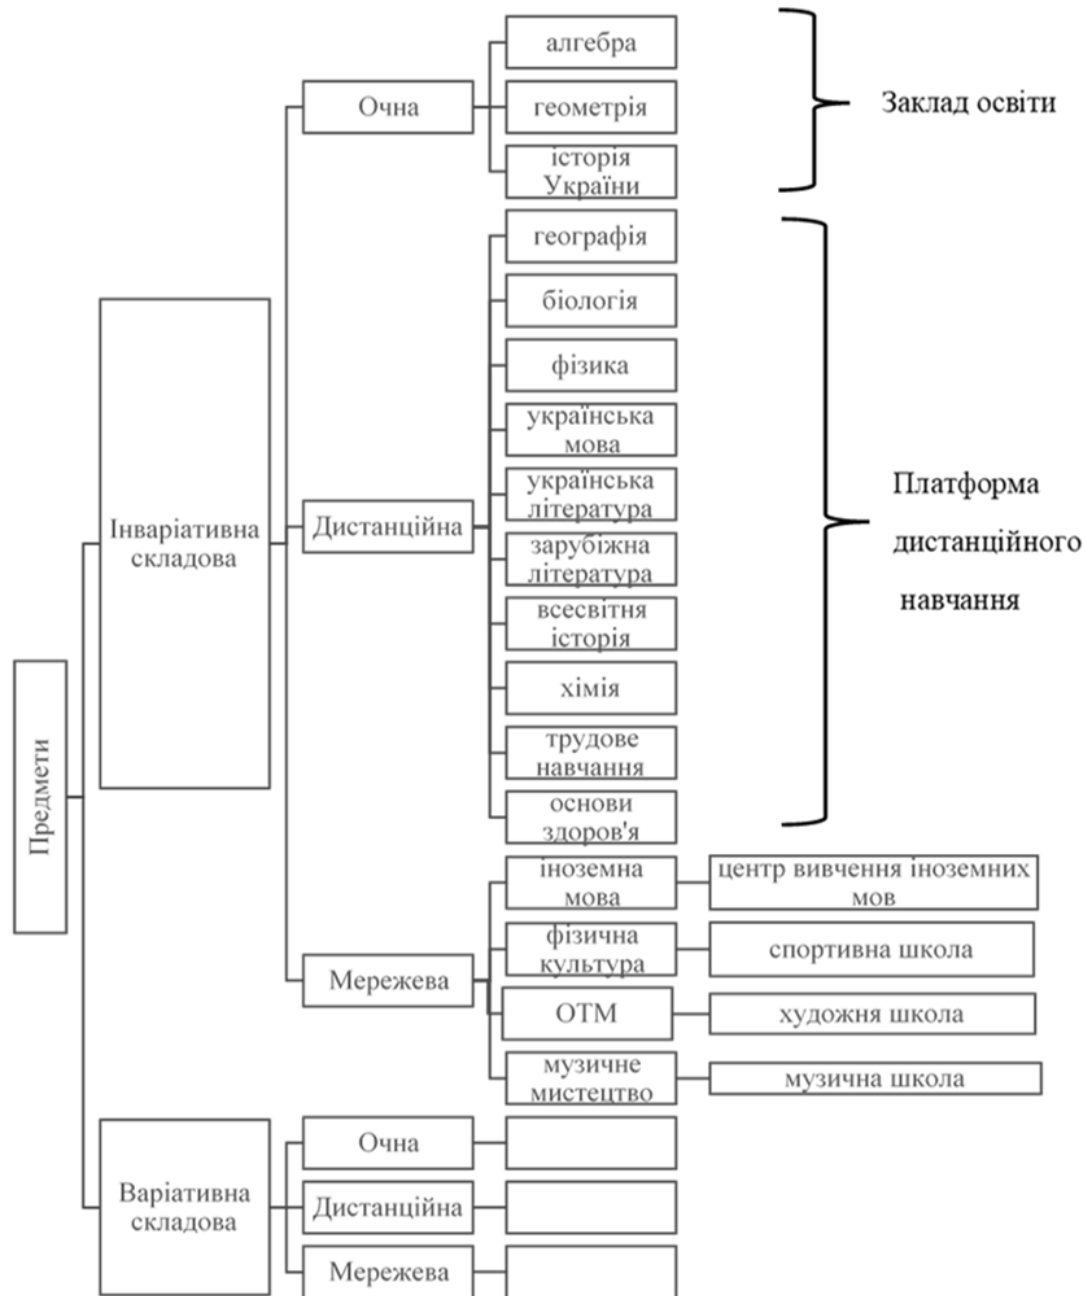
Предмети

Інваріативна складова

Очна

алгебра

геометрія

історія України

Заклад освіти

Дистанційна

географія

біологія

фізика

українська мова

українська література

зарубіжна література

всесвітня історія

хімія

трудове навчання

основи здоров'я

Платформа дистанційного навчання

Мережева

іноземна мова

центр вивчення іноземних мов

фізична культура

спортивна школа

ОТМ

художня школа

музичне мистецтво

музична школа

Варіативна складова

Очна

Дистанційна

Мережева